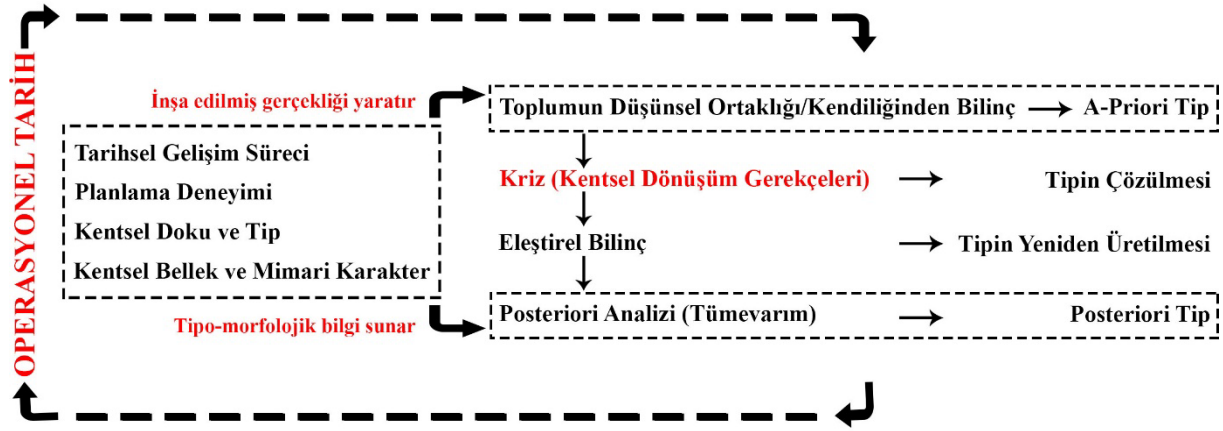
OPERASYONEL TARİH

İnşa edilmiş gerçekliği yaratır

Tarihsel Gelişim Süreci
Planlama Deneyimi
Kentsel Doku ve Tip
Kentsel Bellek ve Mimari Karakter

Tipo-morfolojik bilgi sunar

Toplumun Düşünsel Ortaklığı/Kendiliğinden Bilinç → A-Priori Tip

Kriz (Kentsel Dönüşüm Gerekçeleri) → Tipin Çözülmesi

Eleştirel Bilinç → Tipin Yeniden Üretilmesi

Posteriori Analizi (Tümevarım) → Posteriori Tip